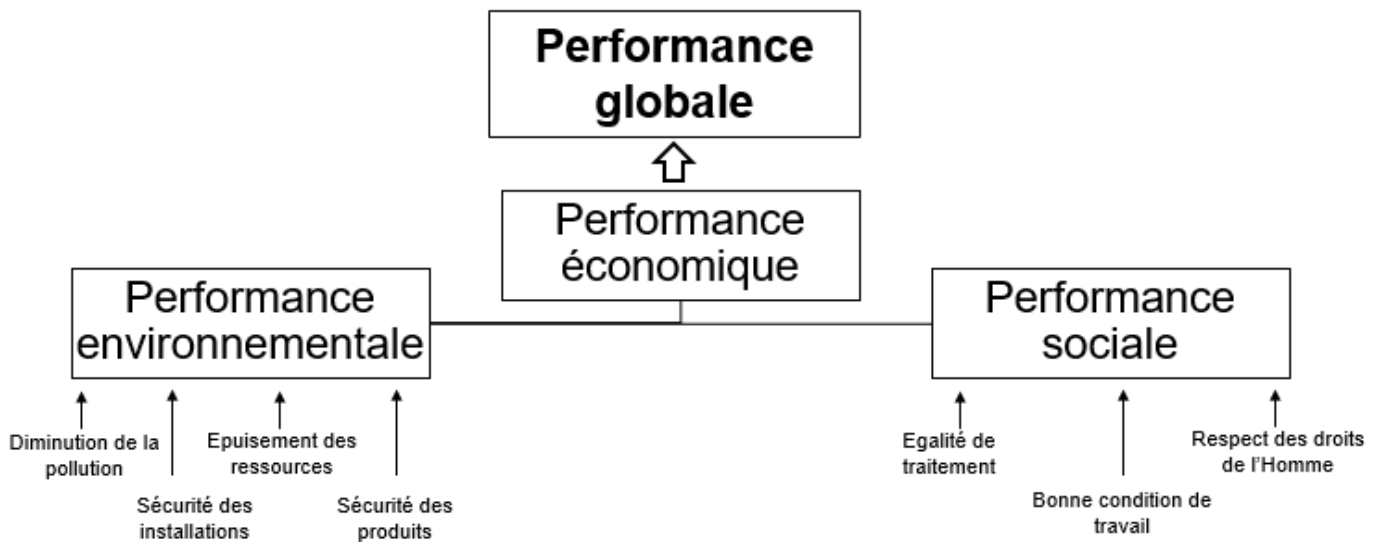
Performance globale

Performance économique

Performance environnementale

Performance sociale

Diminution de la pollution

Sécurité des installations

Epuisement des ressources

Sécurité des produits

Egalité de traitement

Bonne condition de travail

Respect des droits de l'Homme